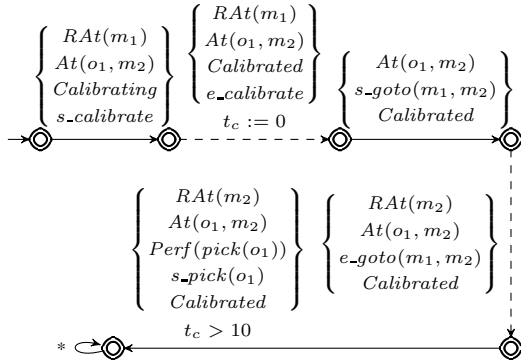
$\left\{ \begin{array}{c} RAt(m_1) \\ At(o_1, m_2) \\ Calibrating \\ s\_calibrate \end{array} \right\}$

$\left\{ \begin{array}{c} RAt(m_1) \\ At(o_1, m_2) \\ Calibrated \\ e\_calibrate \end{array} \right\}$

$t_c := 0$

$\left\{ \begin{array}{c} At(o_1, m_2) \\ s\_goto(m_1, m_2) \\ Calibrated \end{array} \right\}$

$\left\{ \begin{array}{c} RAt(m_2) \\ At(o_1, m_2) \\ Perf(pick(o_1)) \\ s\_pick(o_1) \\ Calibrated \end{array} \right\}$

$\left\{ \begin{array}{c} RAt(m_2) \\ At(o_1, m_2) \\ e\_goto(m_1, m_2) \\ Calibrated \end{array} \right\}$

$t_c > 10$

*